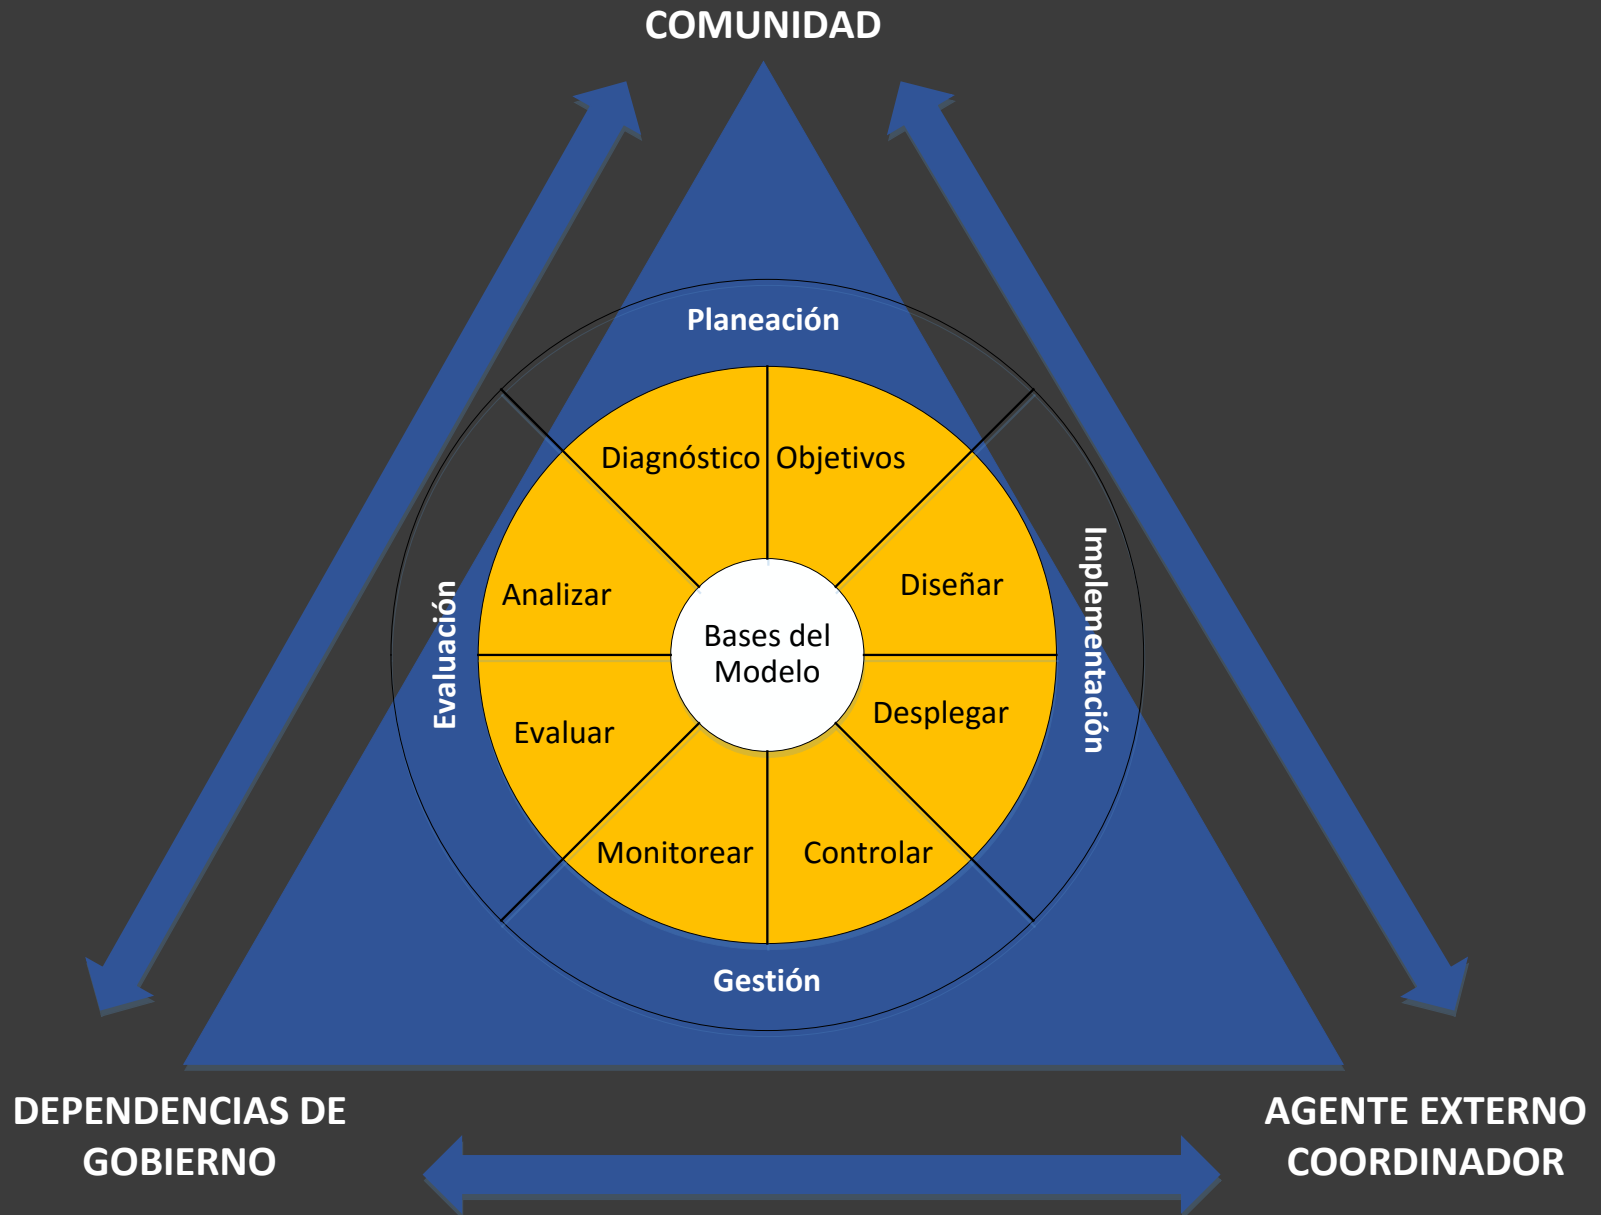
COMUNIDAD

Planeación

Diagnóstico

Objetivos

Analizar

Diseñar

Evaluación

Bases del Modelo

Implementación

Evaluar

Desplegar

Monitorear

Controlar

Gestión

DEPENDENCIAS DE GOBIERNO

AGENTE EXTERNO COORDINADOR